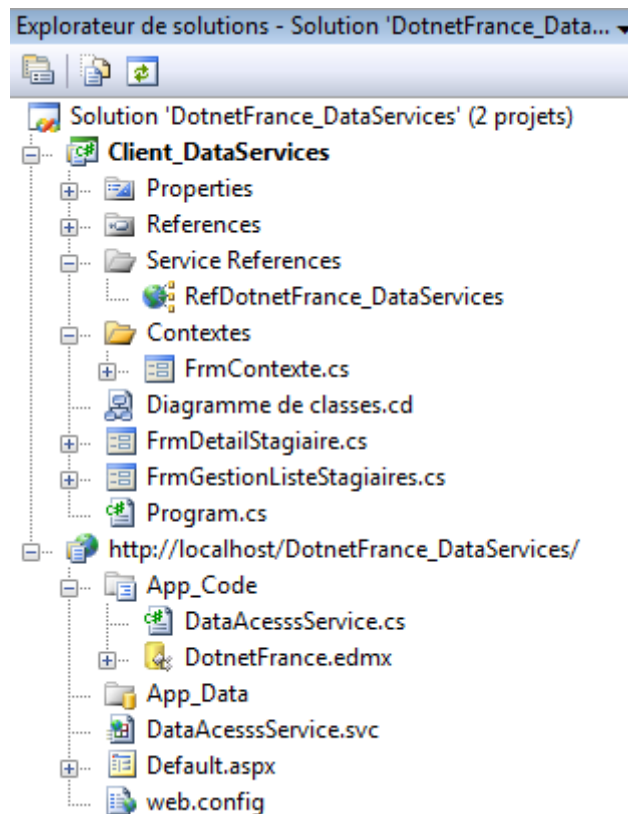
Explorateur de solutions - Solution 'DotnetFrance_Data...

Solution 'DotnetFrance_DataServices' (2 projets)
Client_DataServices
Properties
References
Service References
RefDotnetFrance_DataServices
Contextes
FrmContexte.cs
Diagramme de classes.cd
FrmDetailStagiaire.cs
FrmGestionListeStagiaires.cs
Program.cs
http://localhost/DotnetFrance_DataServices/
App_Code
DataAcesssService.cs
DotnetFrance.edmx
App_Data
DataAcesssService.svc
Default.aspx
web.config